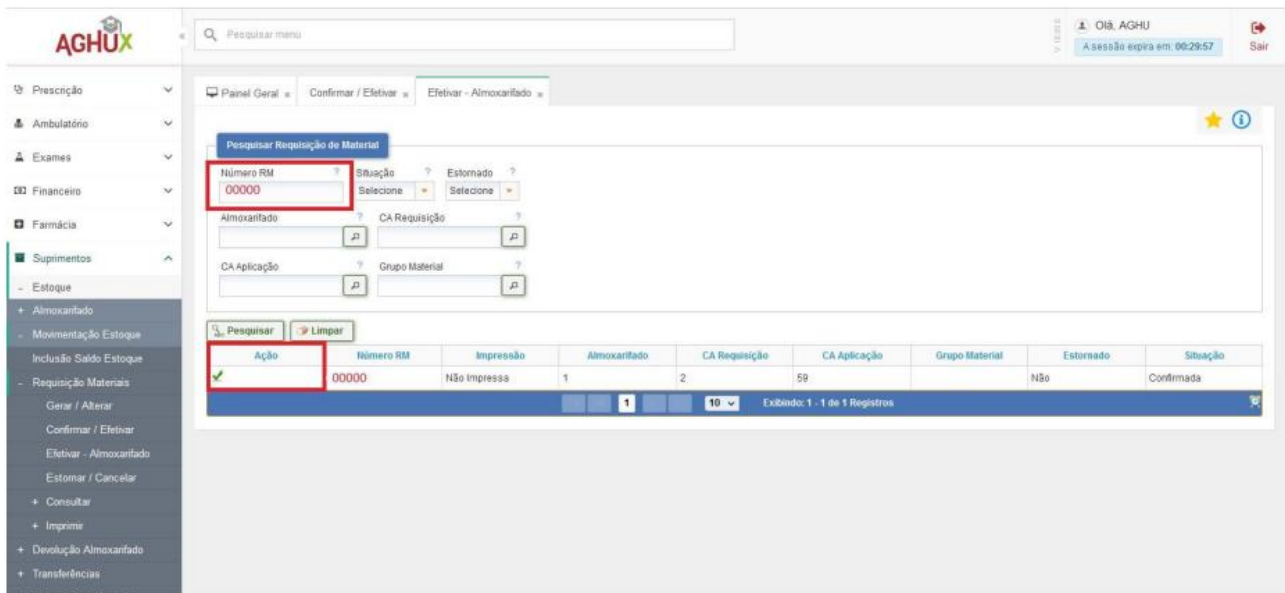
AGHUX

Pesquisar menu

Olá, AGHU
A sessão expira em: 00:29:57
Sair

Prescrição
Ambulatório
Exames
Financeiro
Farmácia
Suprimentos
- Estoque
+ Almoxarifado
- Movimentação Estoque
Inclusão Saldo Estoque
- Requisição Materiais
Gerar / Alterar
Confirmar / Efetivar
Efetivar - Almoxarifado
Estornar / Cancelar
+ Consultar
+ Imprimir
+ Devolução Almoxarifado
+ Transferências

Painel Geral × Confirmar / Efetivar × Efetivar - Almoxarifado ×

Pesquisar Requisição de Material

Número RM ?
00000
Situação ?
Selecione
Estornado ?
Selecione
Almoxarifado ?
CA Requisição ?
CA Aplicação ?
Grupo Material ?

Pesquisar
Limpar

| Ação | Número RM | Impressão | Almoxarifado | CA Requisição | CA Aplicação | Grupo Material | Estornado | Situação |
|---|---|---|---|---|---|---|---|---|
| ✔ | 00000 | Não Impressa | 1 | 2 | 59 | | Não | Confirmada |

1 10 Exibindo: 1 - 1 de 1 Registros